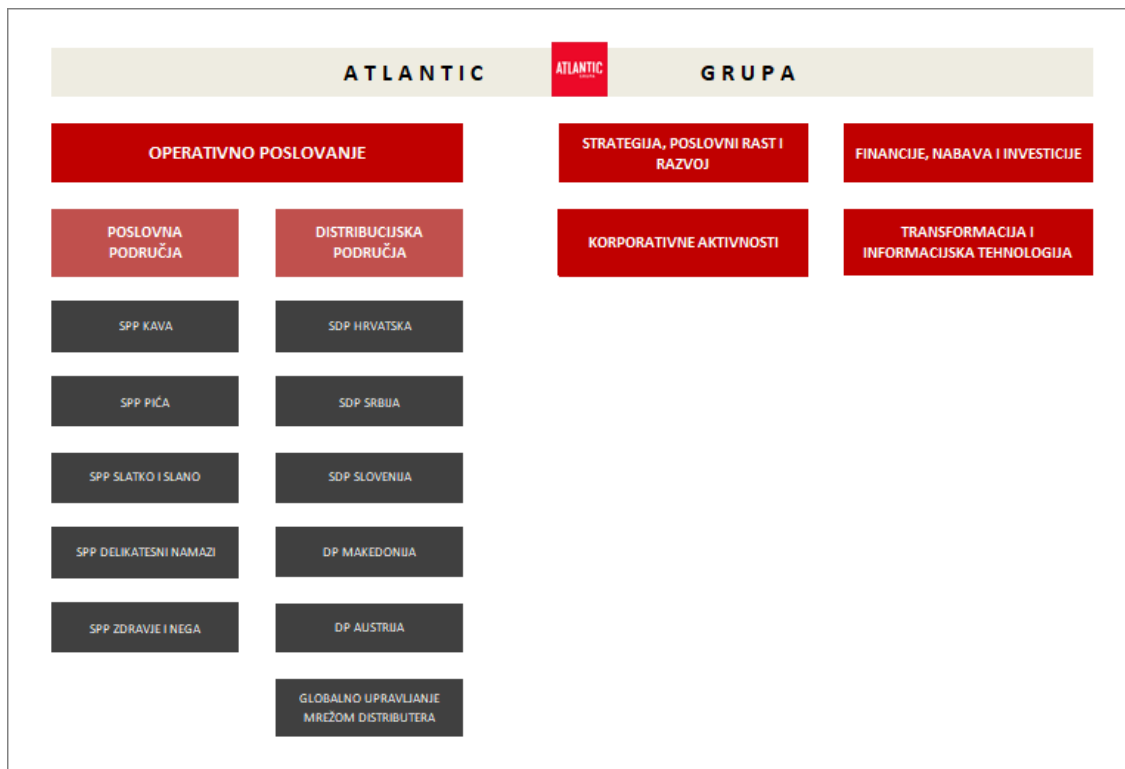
ATLANTIC ATLANTIC GRUPA GRUPA

OPERATIVNO POSLOVANJE

STRATEGIJA, POSLOVNI RAST I RAZVOJ

FINANCIJE, NABAVA I INVESTICIJE

POSLOVNA PODRUČJA

DISTRIBUCIJSKA PODRUČJA

KORPORATIVNE AKTIVNOSTI

TRANSFORMACIJA I INFORMACIJSKA TEHNOLOGIJA

SPP KAVA

SDP HRVATSKA

SPP PIĆA

SDP SRBIJA

SPP SLATKO I SLANO

SDP SLOVENIJA

SPP DELIKATESNI NAMAZI

DP MAKEDONIJA

SPP ZDRAVJE I NEGA

DP AUSTRIJA

GLOBALNO UPRAVLJANJE MREŽOM DISTRIBUTERA